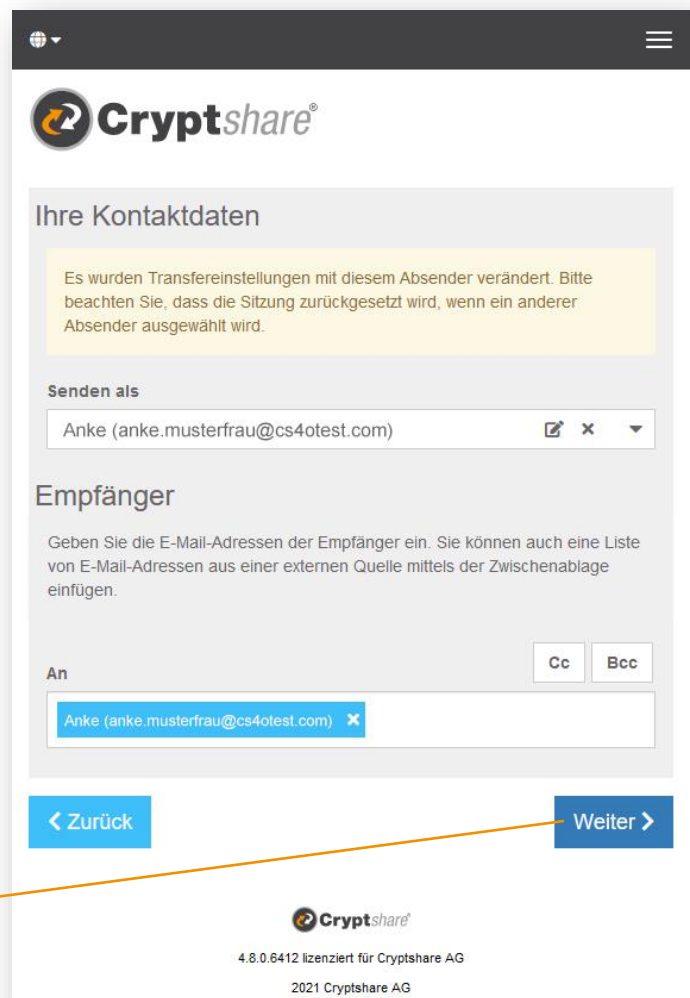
Cryptshare®

Ihre Kontaktdaten

Es wurden Transfereinstellungen mit diesem Absender verändert. Bitte beachten Sie, dass die Sitzung zurückgesetzt wird, wenn ein anderer Absender ausgewählt wird.

Senden als

Anke (anke.musterfrau@cs4otest.com)

Empfänger

Geben Sie die E-Mail-Adressen der Empfänger ein. Sie können auch eine Liste von E-Mail-Adressen aus einer externen Quelle mittels der Zwischenablage einfügen.

Cc Bcc

An

Anke (anke.musterfrau@cs4otest.com)

Zurück

Weiter

Cryptshare®

4.8.0.6412 lizenziert für Cryptshare AG

2021 Cryptshare AG